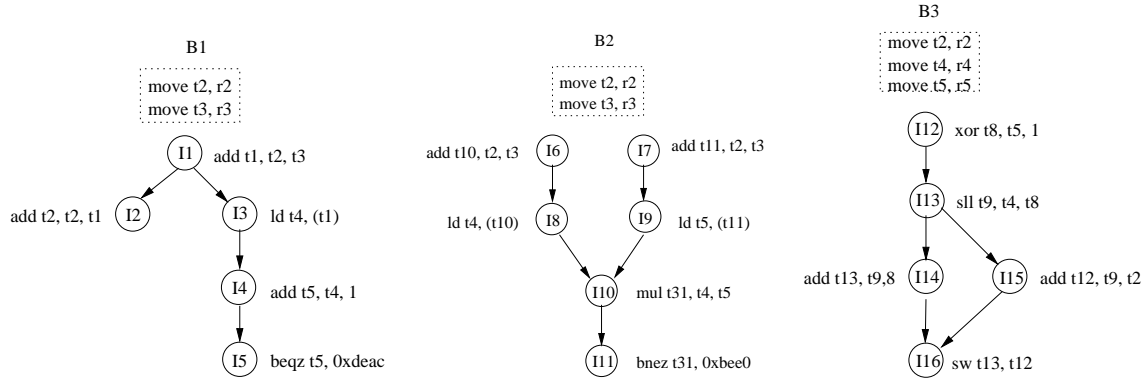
B1

move t2, r2
move t3, r3

I1 add t1, t2, t3

add t2, t2, t1 I2

I3 ld t4, (t1)

I4 add t5, t4, 1

I5 beqz t5, 0xdeac

B2

move t2, r2
move t3, r3

add t10, t2, t3 I6

I7 add t11, t2, t3

ld t4, (t10) I8

I9 ld t5, (t11)

I10 mul t31, t4, t5

I11 bnez t31, 0xbee0

B3

move t2, r2
move t4, r4
move t5, r5

I12 xor t8, t5, 1

I13 sll t9, t4, t8

add t13, t9,8 I14

I15 add t12, t9, t2

I16 sw t13, t12